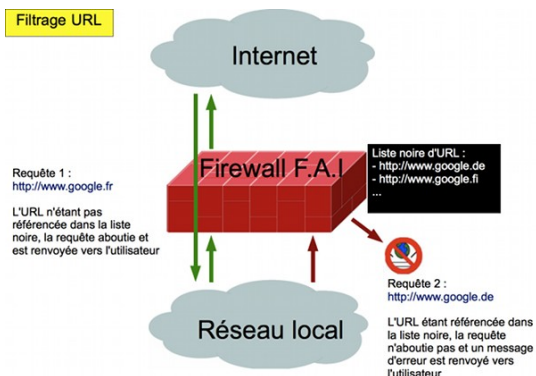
Filtrage URL

Internet

Requête 1 :
http://www.google.fr

L'URL n'étant pas référencée dans la liste noire, la requête aboutie et est renvoyée vers l'utilisateur

Firewall F.A.I

Liste noire d'URL :
- http://www.google.de
- http://www.google.fi
...

Requête 2 :
http://www.google.de

L'URL étant référencée dans la liste noire, la requête n'aboutie pas et un message d'erreur est renvoyé vers l'utilisateur

Réseau local